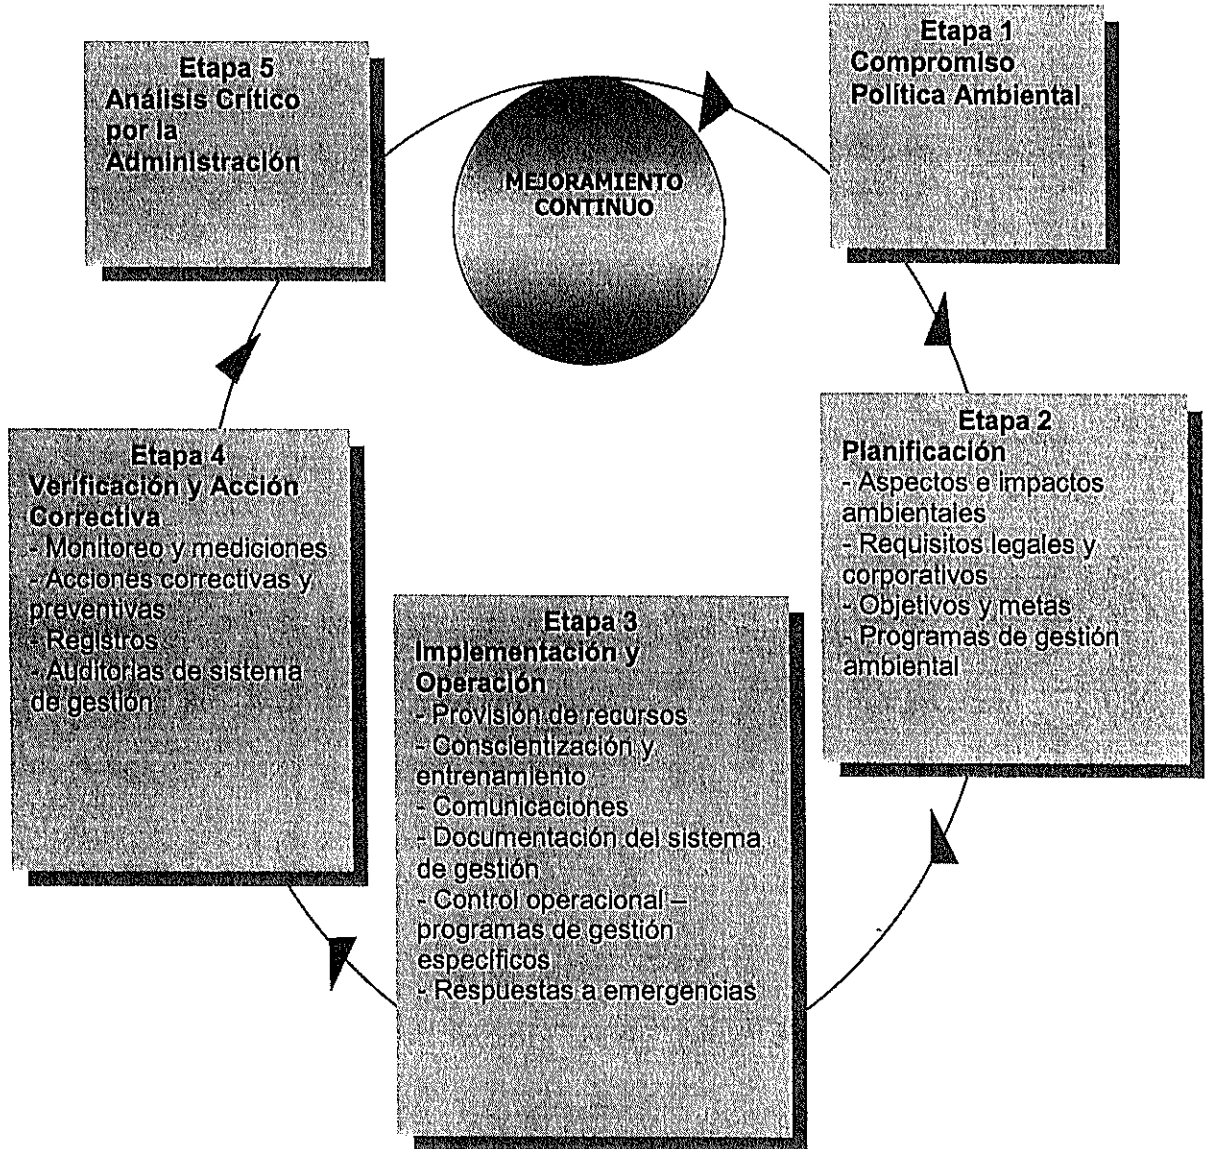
Etapa 5
Análisis Crítico por la Administración

MEJORAMIENTO CONTINUO

Etapa 1
Compromiso Política Ambiental

Etapa 2
Planificación
- Aspectos e impactos ambientales
- Requisitos legales y corporativos
- Objetivos y metas
- Programas de gestión ambiental

Etapa 3
Implementación y Operación
- Provisión de recursos
- Conscientización y entrenamiento
- Comunicaciones
- Documentación del sistema de gestión
- Control operacional – programas de gestión específicos
- Respuestas a emergencias

Etapa 4
Verificación y Acción Correctiva
- Monitoreo y mediciones
- Acciones correctivas y preventivas
- Registros
- Auditorias de sistema de gestión